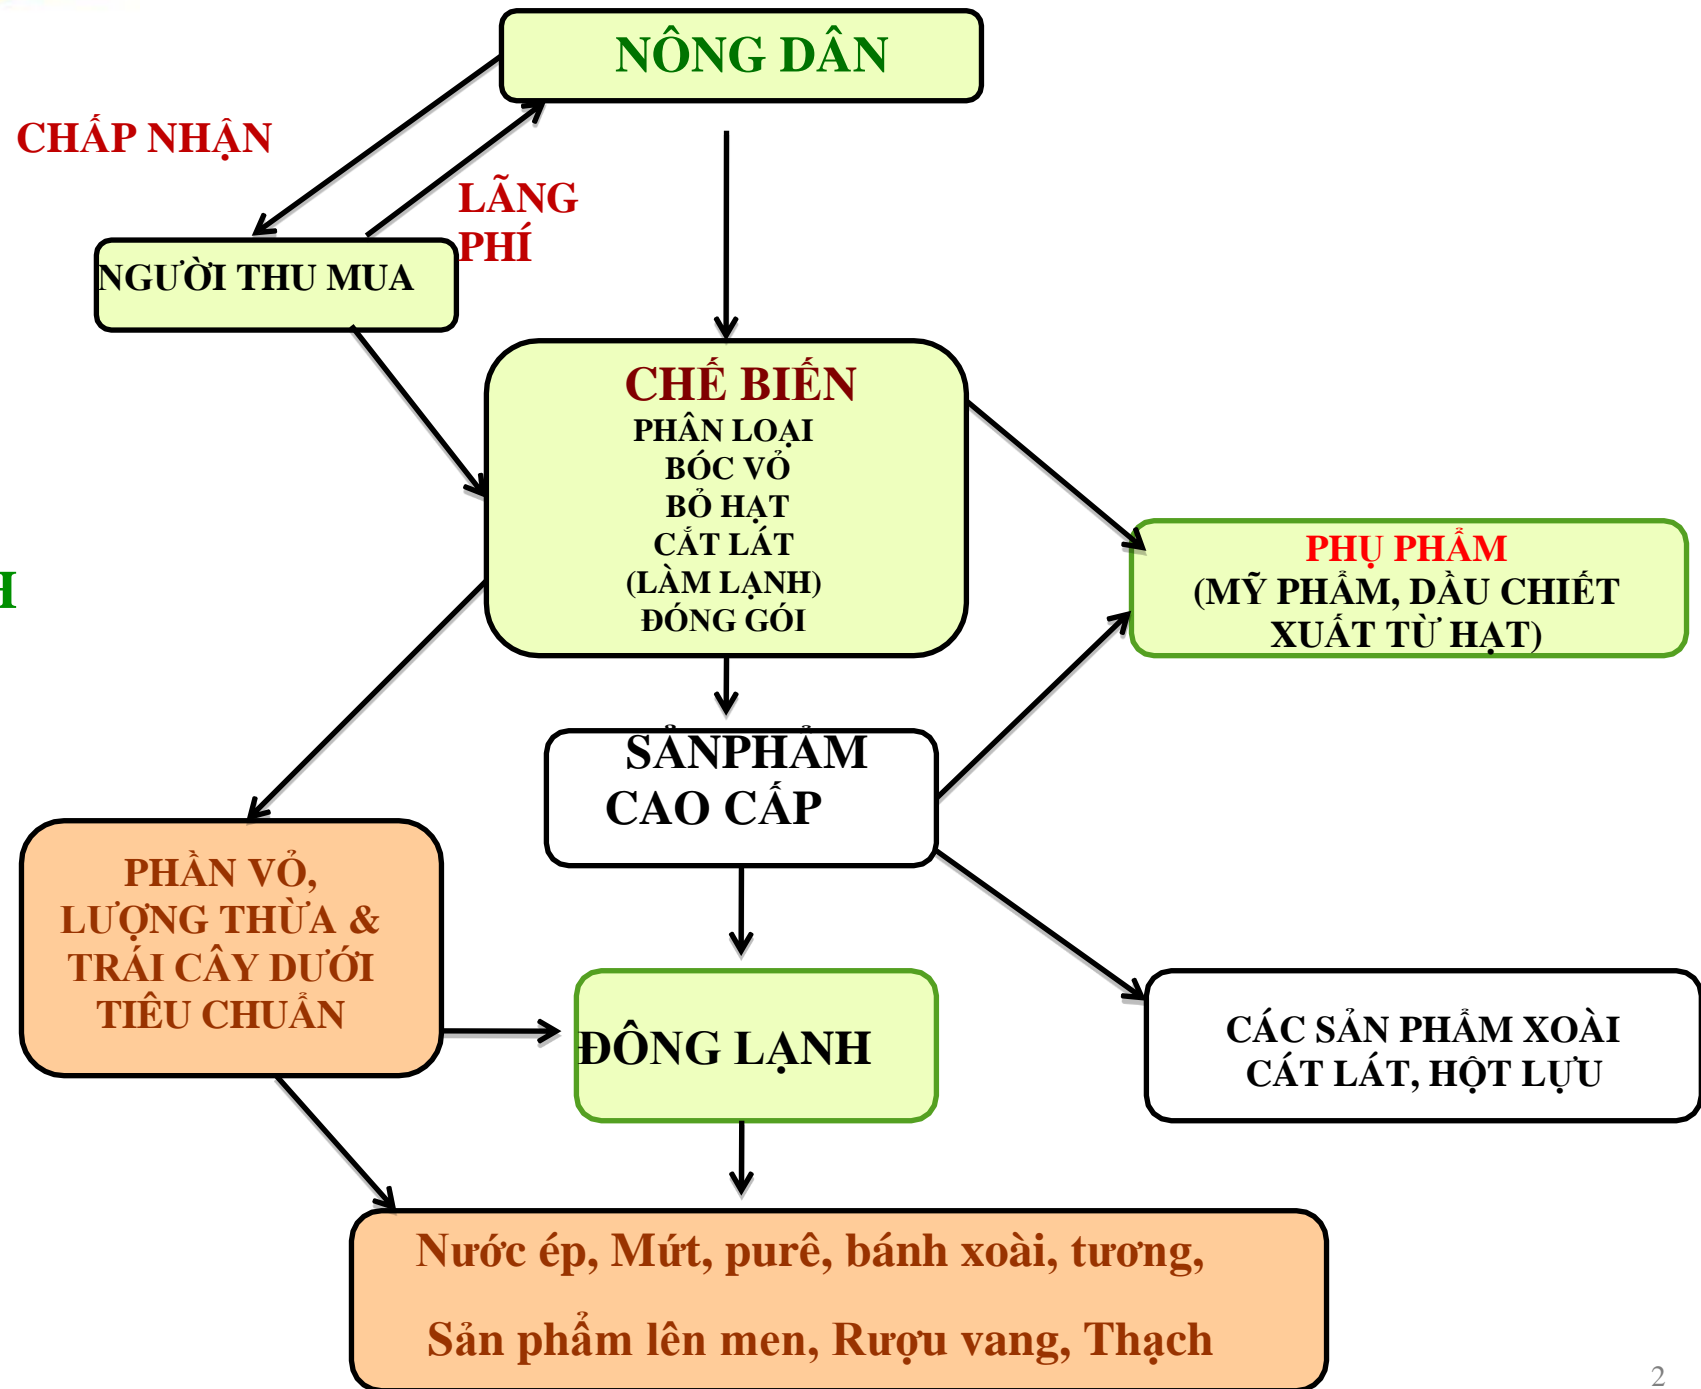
NÔNG DÂN

CHẤP NHẬN

LÃNG PHÍ

NGƯỜI THU MUA

CHẾ BIẾN
PHÂN LOẠI
BÓC VỎ
BỎ HẠT
CẮT LÁT
(LÀM LẠNH)
ĐÓNG GÓI

H

PHỤ PHẨM
(MỸ PHẨM, DẦU CHIẾT XUẤT TỪ HẠT)

SẢNPHẨM
CAO CẤP

PHẦN VỎ, LƯỢNG THỪA & TRÁI CÂY DƯỚI TIÊU CHUẨN

ĐÔNG LẠNH

CÁC SẢN PHẨM XOÀI CẮT LÁT, HỘT LỰU

Nước ép, Mứt, purê, bánh xoài, tương,

Sản phẩm lên men, Rượu vang, Thạch

2